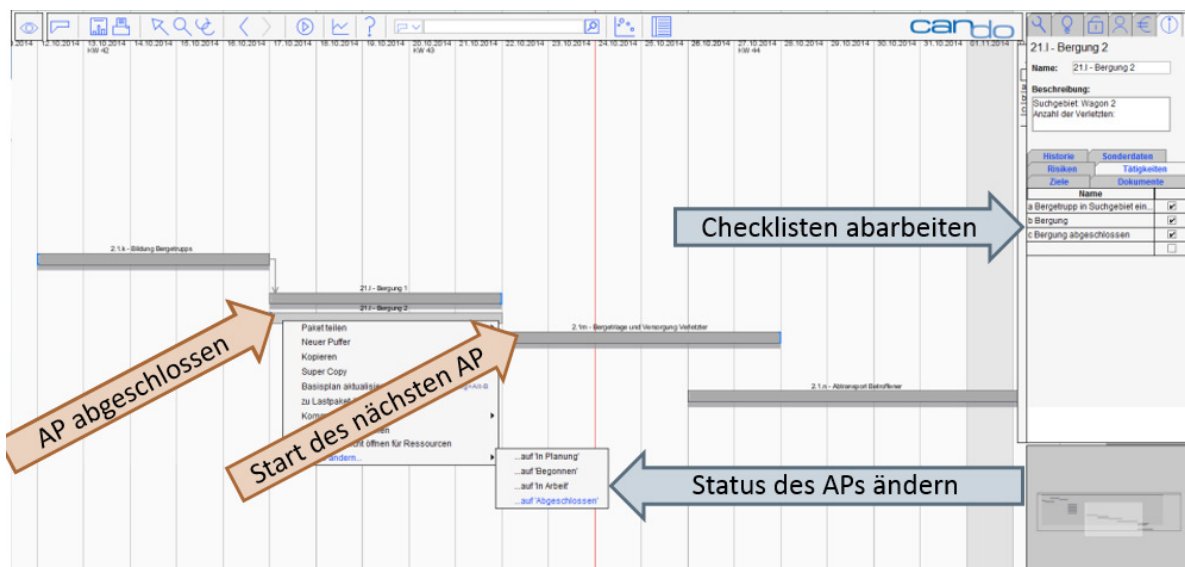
cando

.2014 | 12.10.2014 | 13.10.2014 KW 42 | 14.10.2014 | 15.10.2014 | 16.10.2014 | 17.10.2014 | 18.10.2014 | 19.10.2014 | 20.10.2014 KW 43 | 21.10.2014 | 22.10.2014 | 23.10.2014 | 24.10.2014 | 25.10.2014 | 26.10.2014 | 27.10.2014 KW 44 | 28.10.2014 | 29.10.2014 | 30.10.2014 | 31.10.2014 | 01.11.2014

21.k - Bildung Bergetrupps

21.l - Bergung 1

21.l - Bergung 2

21.m - Bergetrage und Versorgung Verletzter

21.n - Abtransport Betroffener

Paket teilen
Neuer Puffer
Kopieren
Super Copy
Basisplan aktualisi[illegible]
zu Lastpaket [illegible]
Komm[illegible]
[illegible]
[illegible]cht öffnen für Ressourcen
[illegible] ändern...

...auf 'In Planung'
...auf 'Begonnen'
...auf 'In Arbeit'
...auf 'Abgeschlossen'

AP abgeschlossen

Start des nächsten AP

Checklisten abarbeiten

Status des APs ändern

21.l - Bergung 2

Name: 21.l - Bergung 2

Beschreibung:
Suchgebiet: Wagon 2
Anzahl der Verletzten:

Historie | Sonderdaten
Risiken | Tätigkeiten
Ziele | Dokumente

| Name | |
|---|---|
| a Bergetrupp in Suchgebiet ein... | ✔ |
| b Bergung | ✔ |
| c Bergung abgeschlossen | ✔ |
| | ☐ |